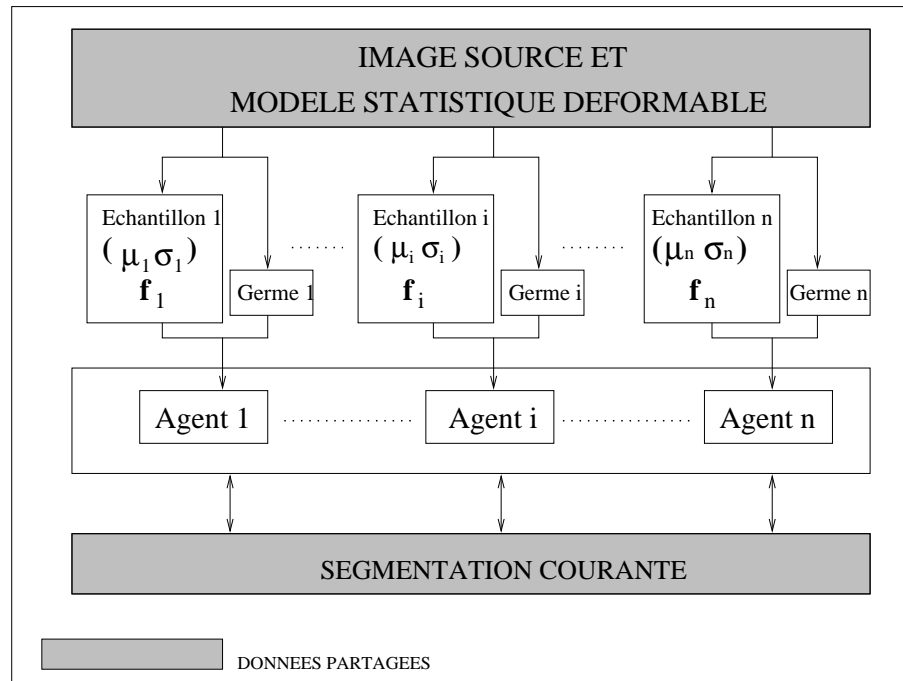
IMAGE SOURCE ET
MODELE STATISTIQUE DEFORMABLE

Echantillon 1
$(\mu_1 \sigma_1)$
$\mathbf{f}_1$

Germe 1

Echantillon i
$(\mu_i \sigma_i)$
$\mathbf{f}_i$

Germe i

Echantillon n
$(\mu_n \sigma_n)$
$\mathbf{f}_n$

Germe n

Agent 1

Agent i

Agent n

SEGMENTATION COURANTE

DONNEES PARTAGEES